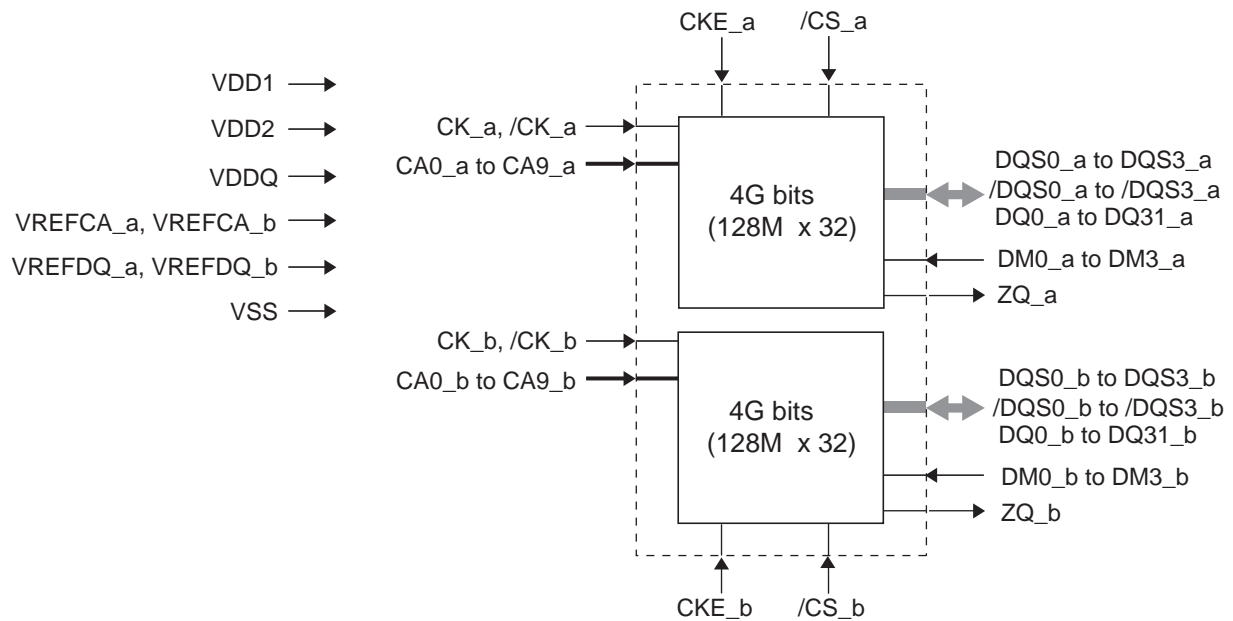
CKE_a /CS_a

VDD1
VDD2
VDDQ
VREFCA_a, VREFCA_b
VREFDQ_a, VREFDQ_b
VSS

CK_a, /CK_a
CA0_a to CA9_a

4G bits
(128M x 32)

DQS0_a to DQS3_a
/DQS0_a to /DQS3_a
DQ0_a to DQ31_a
DM0_a to DM3_a
ZQ_a

CK_b, /CK_b
CA0_b to CA9_b

4G bits
(128M x 32)

DQS0_b to DQS3_b
/DQS0_b to /DQS3_b
DQ0_b to DQ31_b
DM0_b to DM3_b
ZQ_b

CKE_b /CS_b